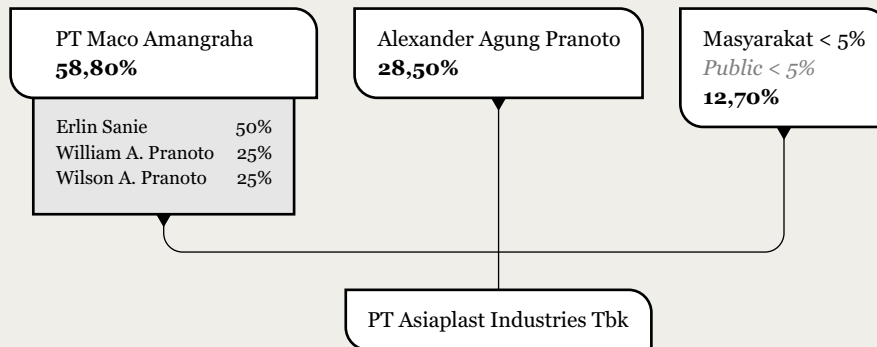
PT Maco Amangraha
**58,80%**

| | |
|---|---|
| Erlin Sanie | 50% |
| William A. Pranoto | 25% |
| Wilson A. Pranoto | 25% |

Alexander Agung Pranoto
**28,50%**

Masyarakat < 5%
*Public < 5%*
**12,70%**

PT Asiaplast Industries Tbk